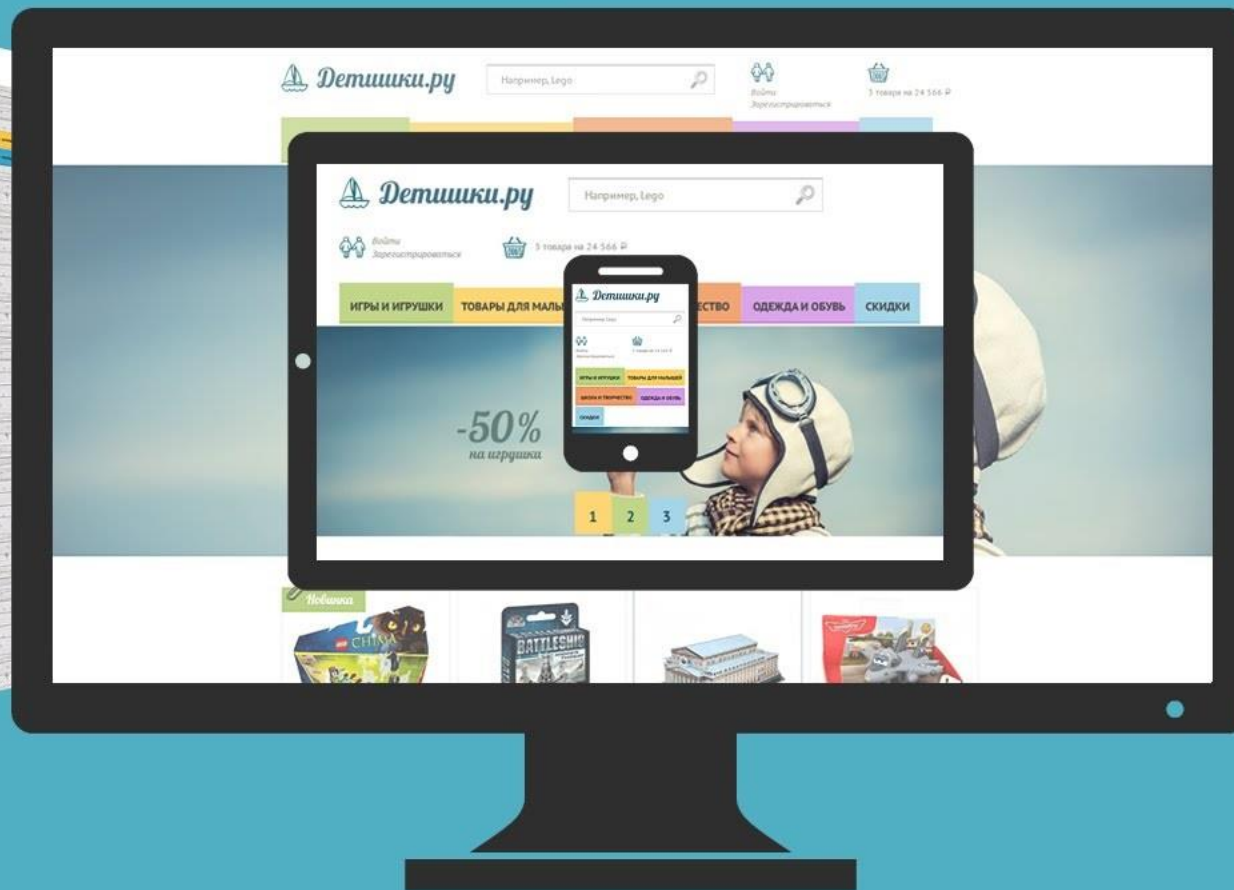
Детишки.ру

Например, Lego

Войти
Зарегистрироваться

3 товара на 24 566 ₽

Детишки.ру

Например, Lego

Войти
Зарегистрироваться

3 товара на 24 566 ₽

ИГРЫ И ИГРУШКИ

ТОВАРЫ ДЛЯ МАЛЫ

ЕСТВО

ОДЕЖДА И ОБУВЬ

СКИДКИ

Детишки.ру

Например, Lego

Войти
Зарегистрироваться

3 товара на 24 566 ₽

ИГРЫ И ИГРУШКИ

ТОВАРЫ ДЛЯ МАЛЫШЕЙ

ШКОЛА И ТВОРЧЕСТВО

ОДЕЖДА И ОБУВЬ

СКИДКИ

-50%
на игрушки

1 2 3

Новинка

LEGO CHIMA

BATTLESHIP